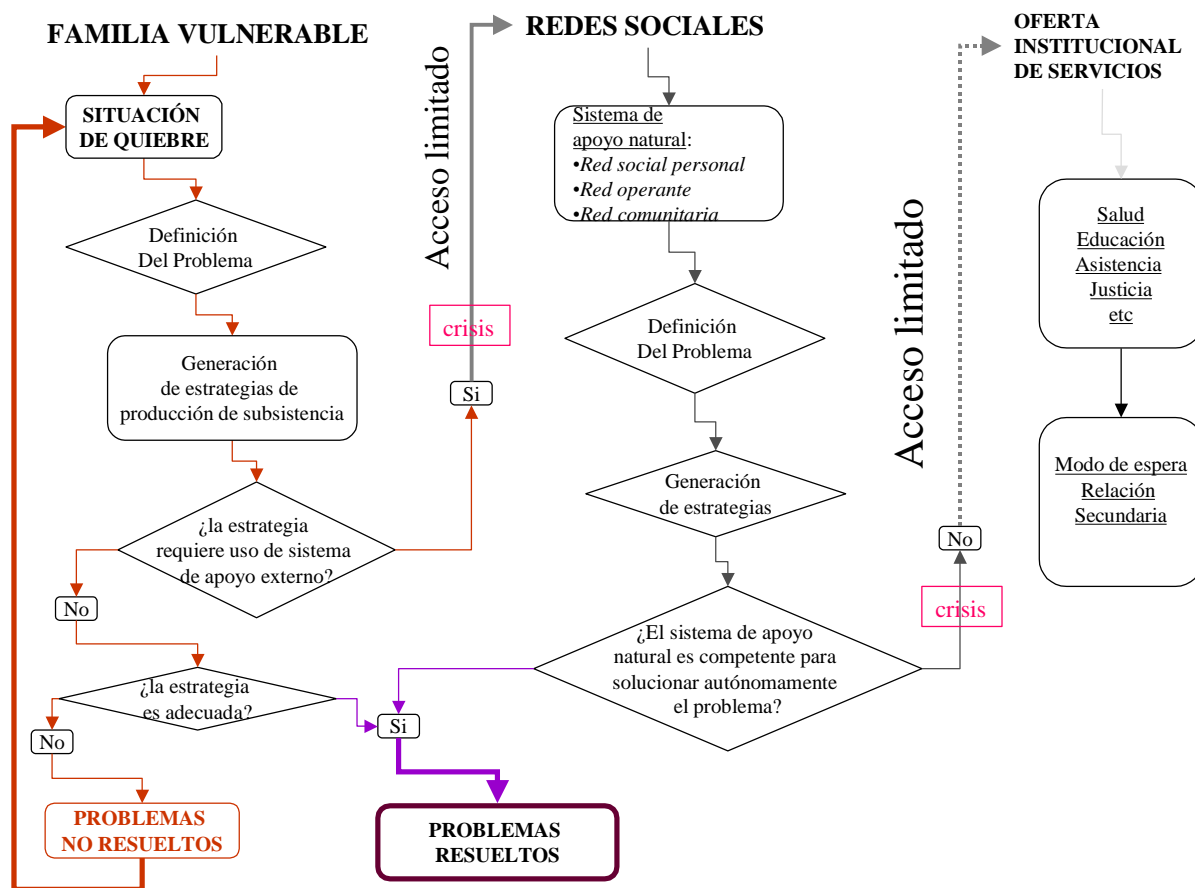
FAMILIA VULNERABLE

SITUACIÓN DE QUIEBRE

Definición Del Problema

Generación de estrategias de producción de subsistencia

¿la estrategia requiere uso de sistema de apoyo externo?

No

¿la estrategia es adecuada?

No

PROBLEMAS NO RESUELTOS

Si

crisis

Acceso limitado

REDES SOCIALES

Sistema de apoyo natural:
•Red social personal
•Red operante
•Red comunitaria

Definición Del Problema

Generación de estrategias

¿El sistema de apoyo natural es competente para solucionar autónomamente el problema?

Si

PROBLEMAS RESUELTOS

No

crisis

Acceso limitado

OFERTA INSTITUCIONAL DE SERVICIOS

Salud
Educación
Asistencia
Justicia
etc

Modo de espera
Relación
Secundaria